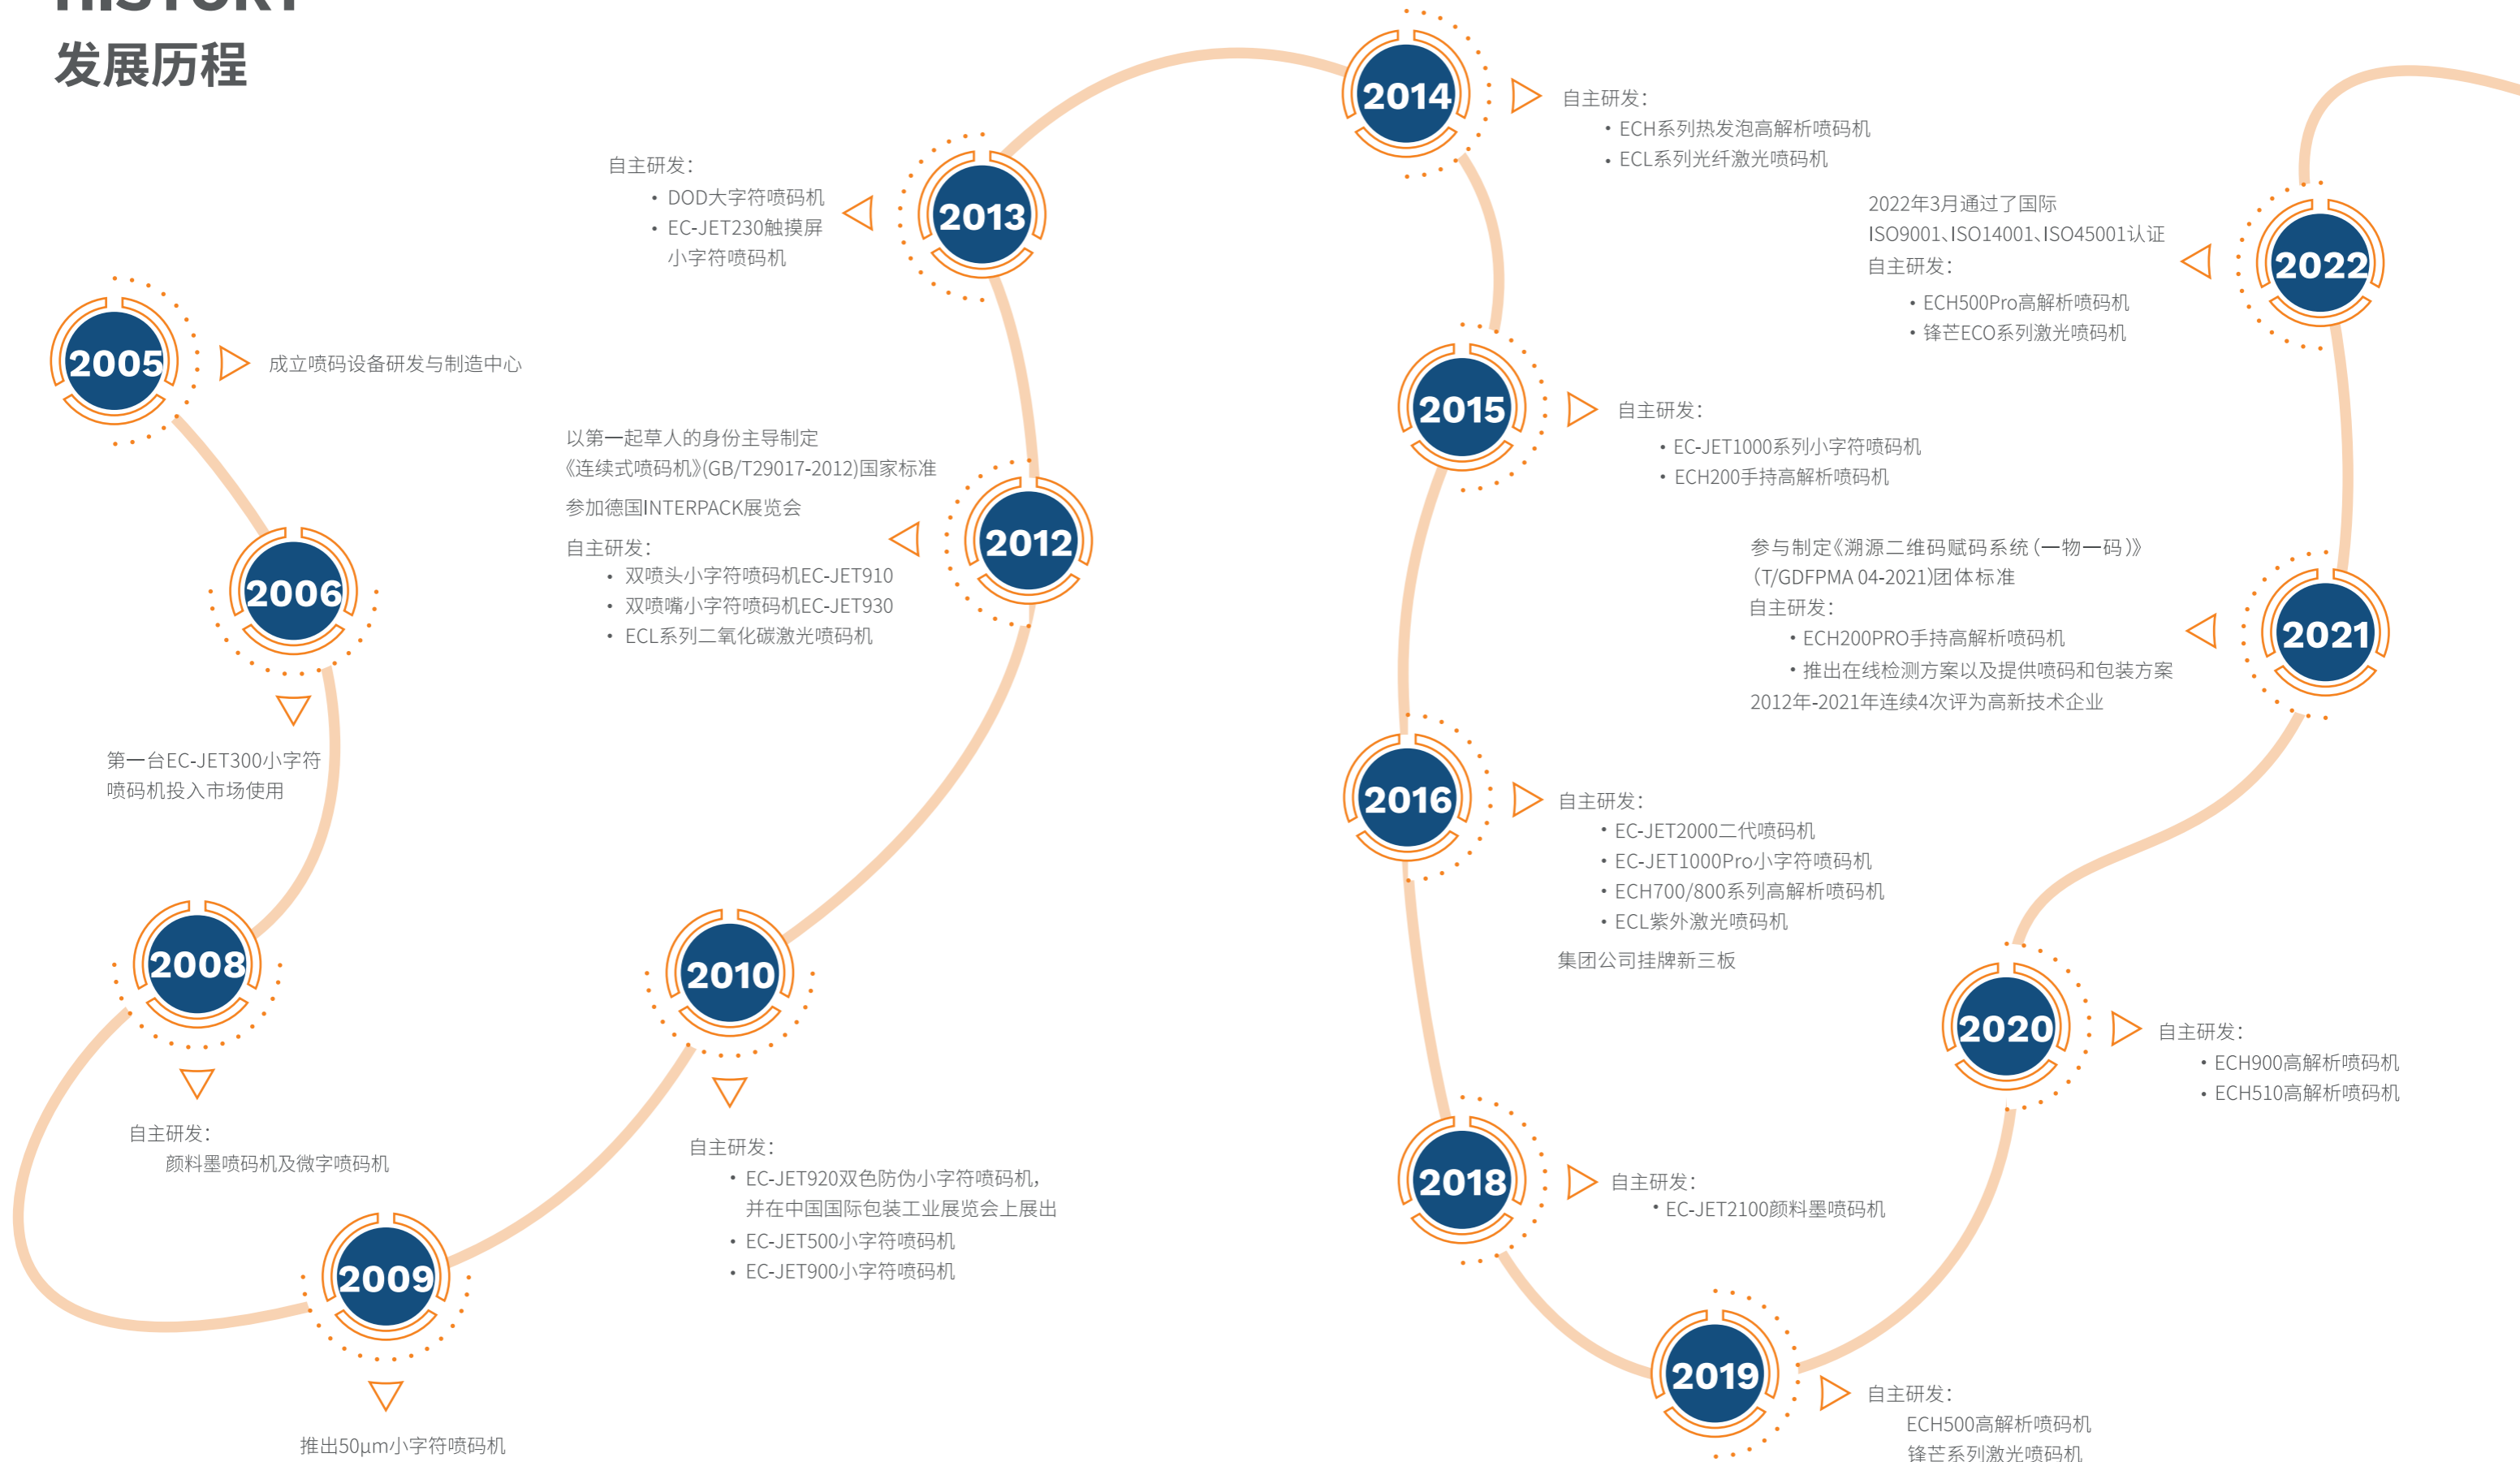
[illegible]

发展历程

2005

成立喷码设备研发与制造中心

2006

第一台EC-JET300小字符喷码机投入市场使用

2008

自主研发：
颜料墨喷码机及微字喷码机

2009

推出50μm小字符喷码机

2010

自主研发：
• EC-JET920双色防伪小字符喷码机，并在中国国际包装工业展览会上展出
• EC-JET500小字符喷码机
• EC-JET900小字符喷码机

2012

以第一起草人的身份主导制定《连续式喷码机》(GB/T29017-2012)国家标准
参加德国INTERPACK展览会
自主研发：
• 双喷头小字符喷码机EC-JET910
• 双喷嘴小字符喷码机EC-JET930
• ECL系列二氧化碳激光喷码机

2013

自主研发：
• DOD大字符喷码机
• EC-JET230触摸屏小字符喷码机

2014

自主研发：
• ECH系列热发泡高解析喷码机
• ECL系列光纤激光喷码机

2015

自主研发：
• EC-JET1000系列小字符喷码机
• ECH200手持高解析喷码机

2016

自主研发：
• EC-JET2000二代喷码机
• EC-JET1000Pro小字符喷码机
• ECH700/800系列高解析喷码机
• ECL紫外激光喷码机
集团公司挂牌新三板

2018

自主研发：
• EC-JET2100颜料墨喷码机

2019

自主研发：
ECH500高解析喷码机
锋芒系列激光喷码机

2020

自主研发：
• ECH900高解析喷码机
• ECH510高解析喷码机

2021

参与制定《溯源二维码赋码系统（一物一码）》(T/GDFPMA 04-2021)团体标准
自主研发：
• ECH200PRO手持高解析喷码机
• 推出在线检测方案以及提供喷码和包装方案
2012年-2021年连续4次评为高新技术企业

2022

2022年3月通过了国际ISO9001、ISO14001、ISO45001认证
自主研发：
• ECH500Pro高解析喷码机
• 锋芒ECO系列激光喷码机